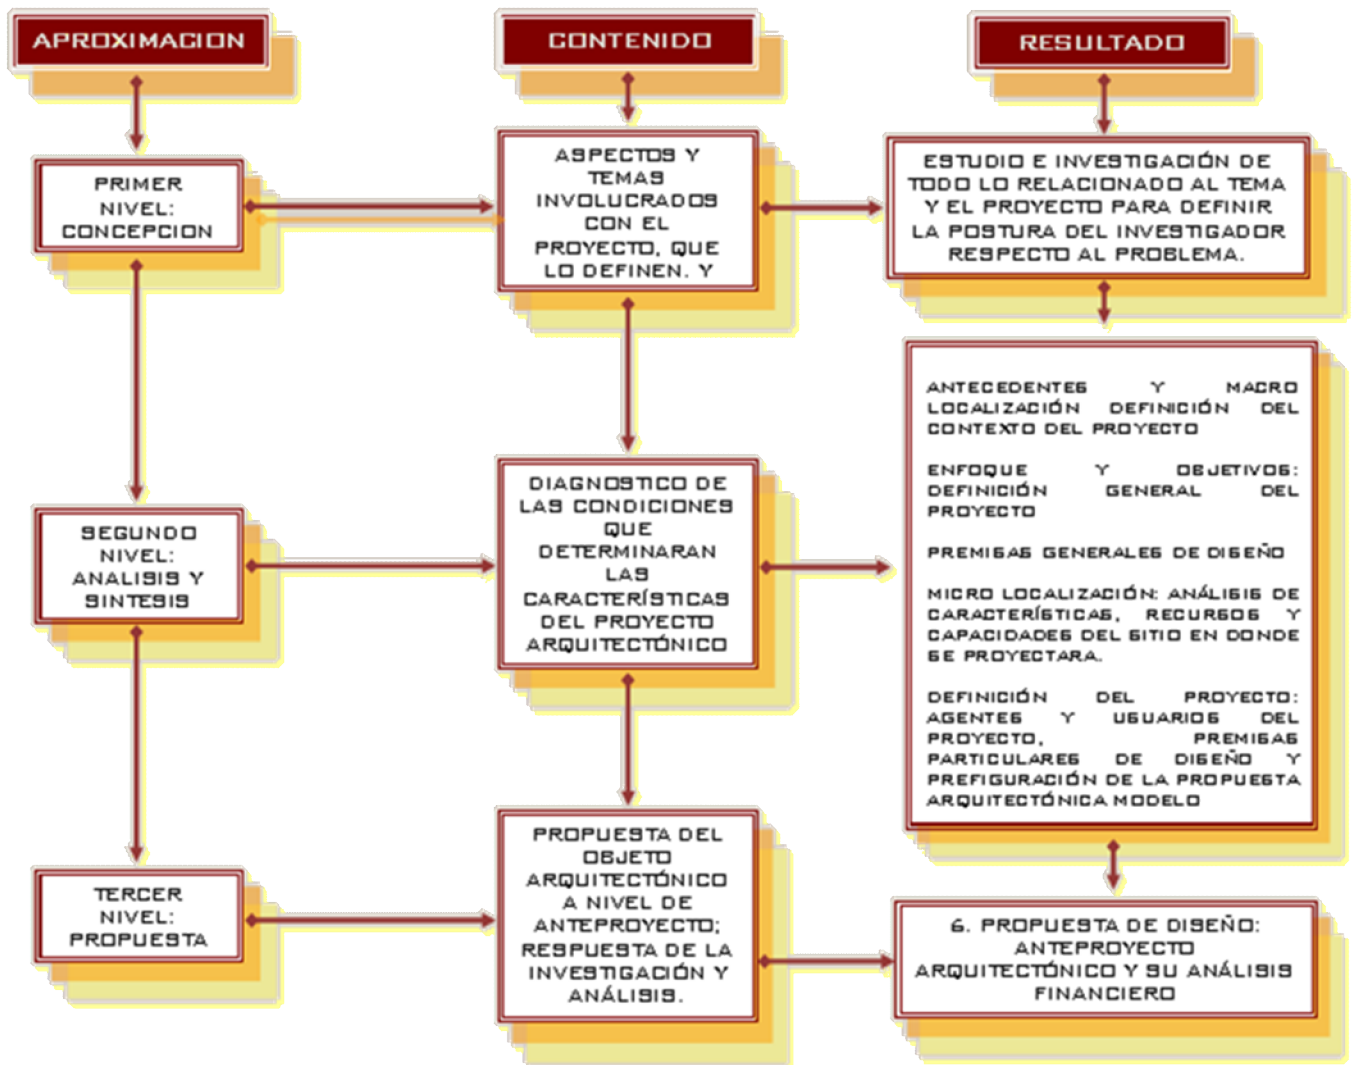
APROXIMACION

CONTENIDO

RESULTADO

PRIMER NIVEL: CONCEPCION

ASPECTOS Y TEMAS INVOLUCRADOS CON EL PROYECTO, QUE LO DEFINEN. Y

ESTUDIO E INVESTIGACIÓN DE TODO LO RELACIONADO AL TEMA Y EL PROYECTO PARA DEFINIR LA POSTURA DEL INVESTIGADOR RESPECTO AL PROBLEMA.

ANTECEDENTES Y MACRO LOCALIZACIÓN DEFINICIÓN DEL CONTEXTO DEL PROYECTO

ENFOQUE Y OBJETIVOS: DEFINICIÓN GENERAL DEL PROYECTO

PREMISAS GENERALES DE DISEÑO

MICRO LOCALIZACIÓN: ANÁLISIS DE CARACTERÍSTICAS, RECURSOS Y CAPACIDADES DEL SITIO EN DONDE SE PROYECTARA.

DEFINICIÓN DEL PROYECTO: AGENTES Y USUARIOS DEL PROYECTO, PREMISAS PARTICULARES DE DISEÑO Y PREFIGURACIÓN DE LA PROPUESTA ARQUITECTÓNICA MODELO

SEGUNDO NIVEL: ANALISIS Y SINTESIS

DIAGNOSTICO DE LAS CONDICIONES QUE DETERMINARAN LAS CARACTERÍSTICAS DEL PROYECTO ARQUITECTÓNICO

TERCER NIVEL: PROPUESTA

PROPUESTA DEL OBJETO ARQUITECTÓNICO A NIVEL DE ANTEPROYECTO; RESPUESTA DE LA INVESTIGACIÓN Y ANÁLISIS.

6. PROPUESTA DE DISEÑO: ANTEPROYECTO ARQUITECTÓNICO Y SU ANÁLISIS FINANCIERO